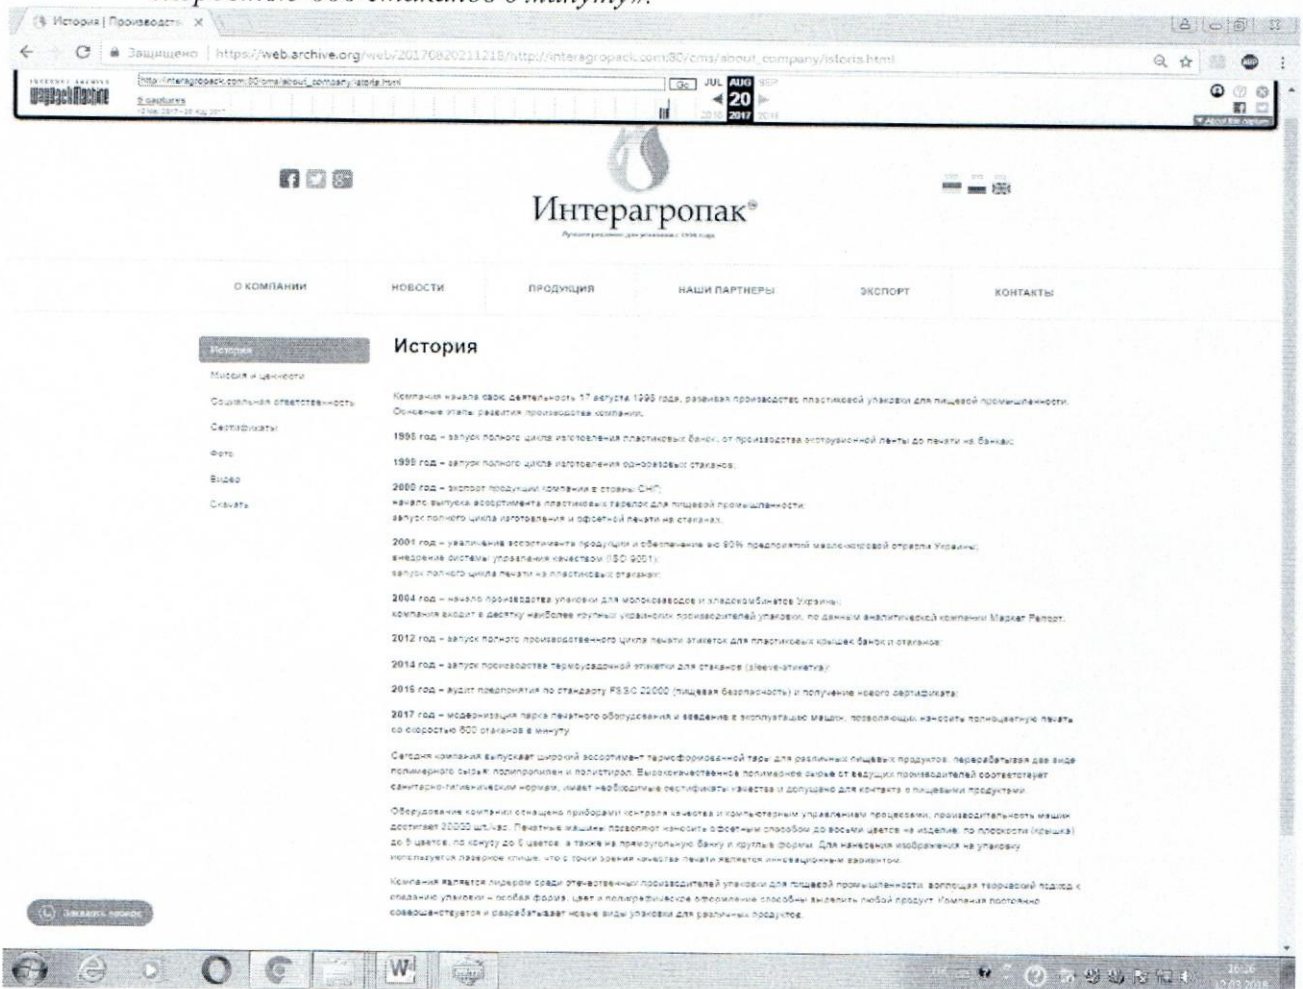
скоростью 600 стаканов в минуту».

История | Производств ×

Защищено | https://web.archive.org/web/20170820211218/http://interagropack.com:80/cms/about_company/istoria.html

http://interagropack.com:80/cms/about_company/istoria.html Go JUL AUG SEP 20 2016 2017 2018

Интерагропак®

О КОМПАНИИ НОВОСТИ ПРОДУКЦИЯ НАШИ ПАРТНЕРЫ ЭКСПОРТ КОНТАКТЫ

История
Миссия и ценности
Социальная ответственность
Сертификаты
Фото
Видео
Скачать

История

Компания начала свою деятельность 17 августа 1998 года, развивая производство пластиковой упаковки для пищевой промышленности. Основные этапы развития производства компании.

1998 год – запуск полного цикла изготовления пластиковых банок, от производства экструзионной ленты до печати на банках;

1999 год – запуск полного цикла изготовления одноразовых стаканов;

2000 год – экспорт продукции компании в страны СНГ; начало выпуска ассортимента пластиковых тарелок для пищевой промышленности; запуск полного цикла изготовления и офсетной печати на стаканах;

2001 год – увеличение ассортимента продукции и обеспечение ею 90% предприятий масло-молочной отрасли Украины; внедрение системы управления качеством (ISO 9001); запуск полного цикла печати на пластиковых стаканах;

2004 год – начало производства упаковки для молокозаводов и хладокомбинатов Украины; компания входит в десятку наиболее крупных украинских производителей упаковки, по данным аналитической компании Маркет Репорт;

2012 год – запуск полного производственного цикла печати этикеток для пластиковых крышек банок и стаканов;

2014 год – запуск производства термоусадочной этикетки для стаканов (sleeve-этикетку);

2016 год – аудит предприятия по стандарту FSSC 22000 (пищевая безопасность) и получение нового сертификата;

2017 год – модернизация парка печатного оборудования и введение в эксплуатацию машин, позволяющих наносить полноцветную печать со скоростью 600 стаканов в минуту.

Сегодня компания выпускает широкий ассортимент термоформованной тары для различных пищевых продуктов, перерабатывая два вида полимерного сырья: полипропилен и полистирол. Высококачественное полимерное сырье от ведущих производителей соответствует санитарно-гигиеническим нормам, имеет необходимые сертификаты качества и допущено для контакта с пищевыми продуктами.

Оборудование компании оснащено приборами контроля качества и компьютерным управлением процессами, производительность машин достигает 20000 шт./час. Печатные машины позволяют наносить офсетным способом до восьми цветов на изделие: по плоскости (крышка) до 5 цветов, по конусу до 6 цветов, а также на прямоугольную банку и крупные формы. Для нанесения изображения на упаковку используется лазерное клише, что с точки зрения качества печати является инновационным вариантом.

Компания является лидером среди отечественных производителей упаковки для пищевой промышленности, воплощая творческий подход к созданию упаковки – особая форма, цвет и полиграфическое оформление способны выделить любой продукт. Компания постоянно совершенствуется и разрабатывает новые виды упаковки для различных продуктов.

Заказать звонок